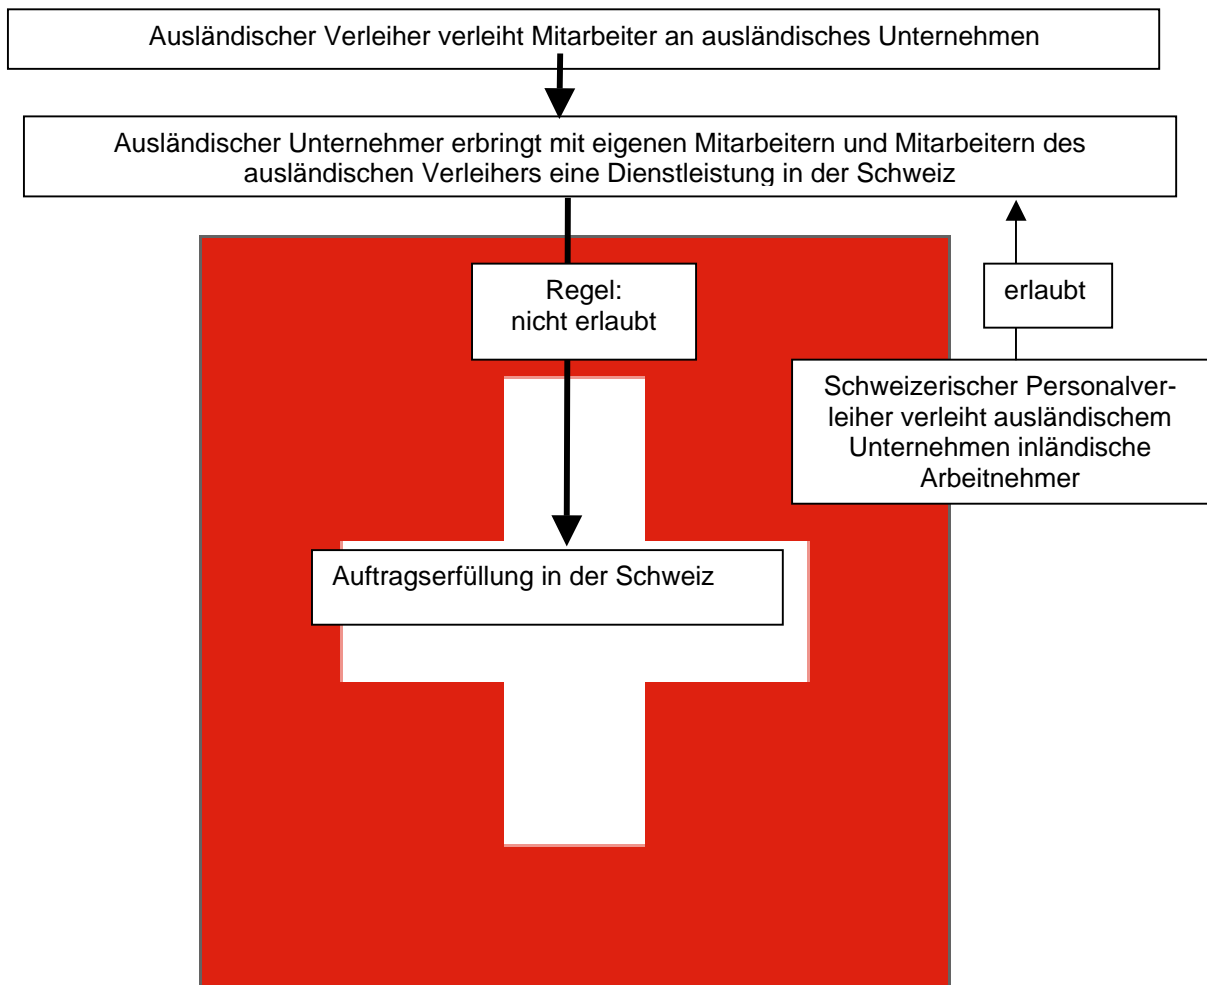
Ausländischer Verleiher verleiht Mitarbeiter an ausländisches Unternehmen

Ausländischer Unternehmer erbringt mit eigenen Mitarbeitern und Mitarbeitern des ausländischen Verleihers eine Dienstleistung in der Schweiz

Regel:
nicht erlaubt

erlaubt

Schweizerischer Personalverleiher verleiht ausländischem Unternehmen inländische Arbeitnehmer

Auftragserfüllung in der Schweiz